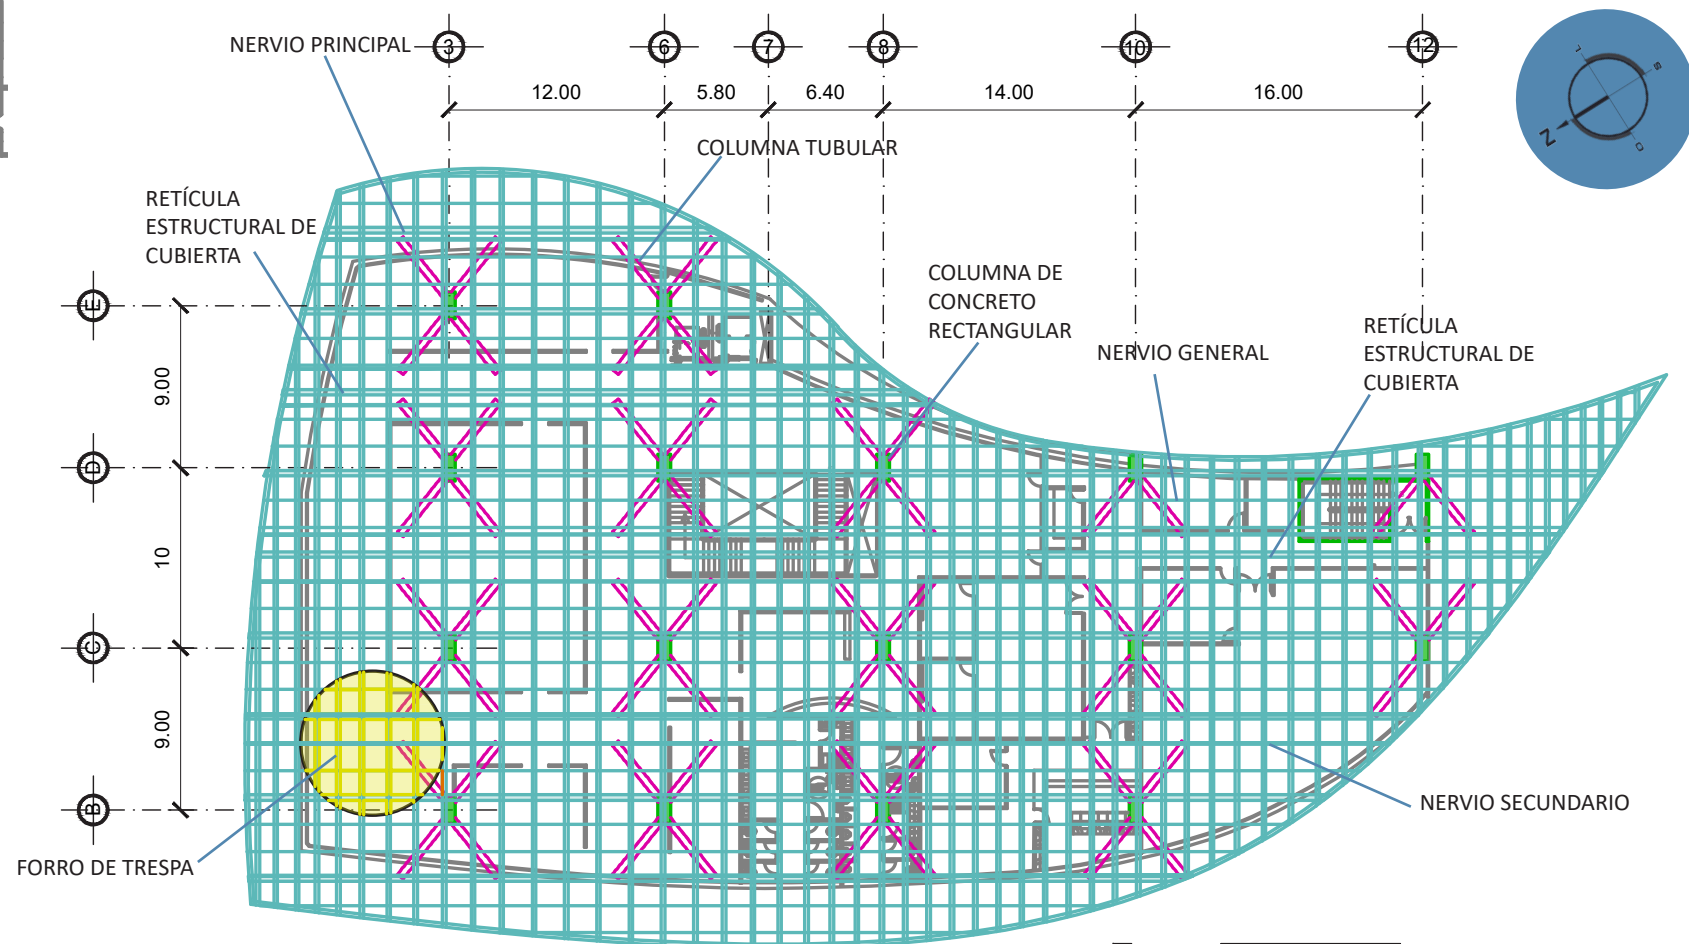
NERVIO PRINCIPAL
3
6
7
8
10
12
12.00
5.80
6.40
14.00
16.00
COLUMNA TUBULAR
RETÍCULA ESTRUCTURAL DE CUBIERTA
COLUMNA DE CONCRETO RECTANGULAR
NERVIO GENERAL
RETÍCULA ESTRUCTURAL DE CUBIERTA
E
9.00
D
10
C
9.00
B
NERVIO SECUNDARIO
FORRO DE TRESPA
N